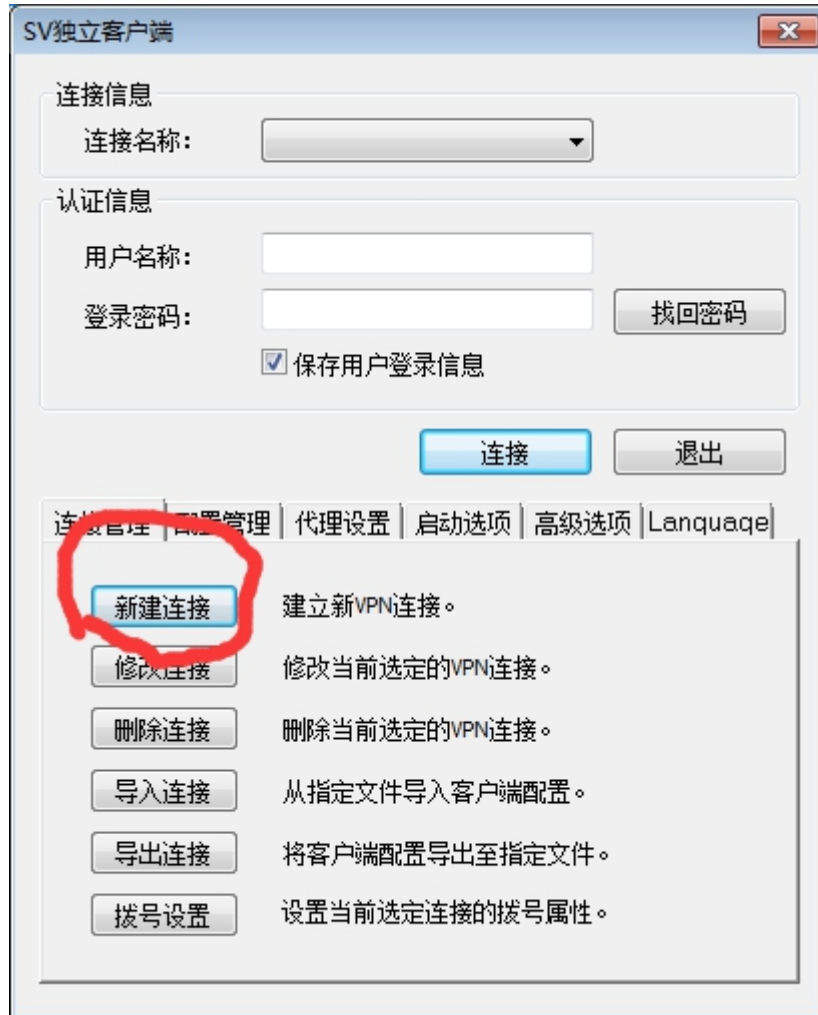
SV独立客户端

连接信息

连接名称:

认证信息

用户名称:

登录密码:

找回密码

保存用户登录信息

连接

退出

连接管理 | 配置管理 | 代理设置 | 启动选项 | 高级选项 | Language

新建连接 建立新VPN连接。

修改连接 修改当前选定的VPN连接。

删除连接 删除当前选定的VPN连接。

导入连接 从指定文件导入客户端配置。

导出连接 将客户端配置导出至指定文件。

拨号设置 设置当前选定连接的拨号属性。